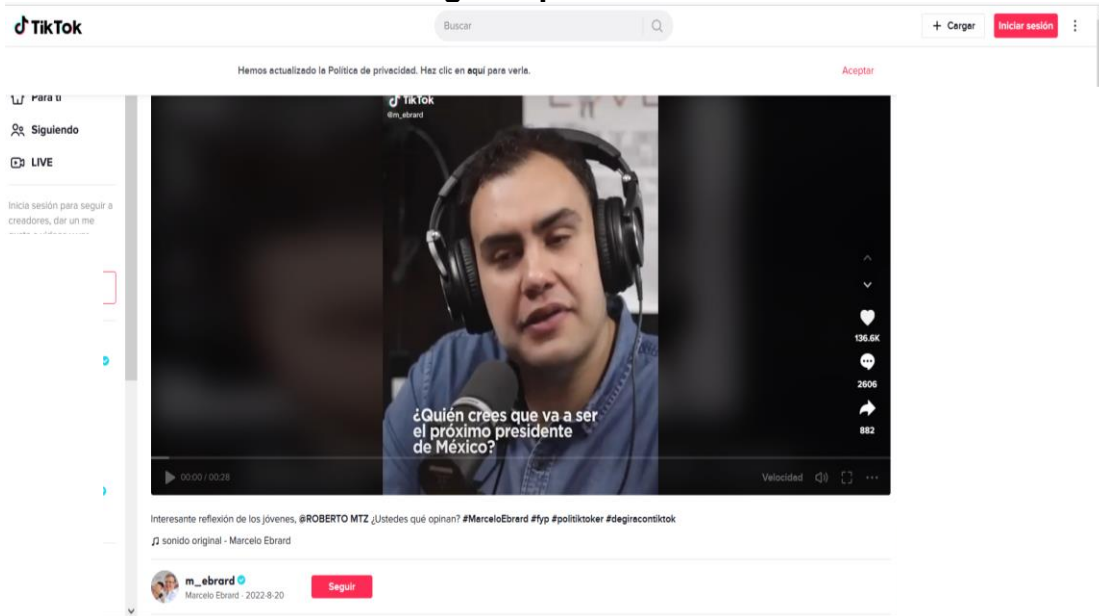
TikTok

Buscar

+ Cargar

Iniciar sesión

Hemos actualizado la Política de privacidad. Haz clic en aquí para verla.

Aceptar

Para ti

Siguiendo

LIVE

Inicia sesión para seguir a creadores, dar un me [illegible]

TikTok
@m_ebrard

¿Quién crees que va a ser el próximo presidente de México?

136.6K

2606

882

00:00 / 00:28

Velocidad

Interesante reflexión de los jóvenes, @ROBERTO MTZ ¿Ustedes qué opinan? #MarceloEbrard #fyp #politiktoker #degiracontiktok

♫ sonido original - Marcelo Ebrard

m_ebrard
Marcelo Ebrard · 2022-8-20

Seguir